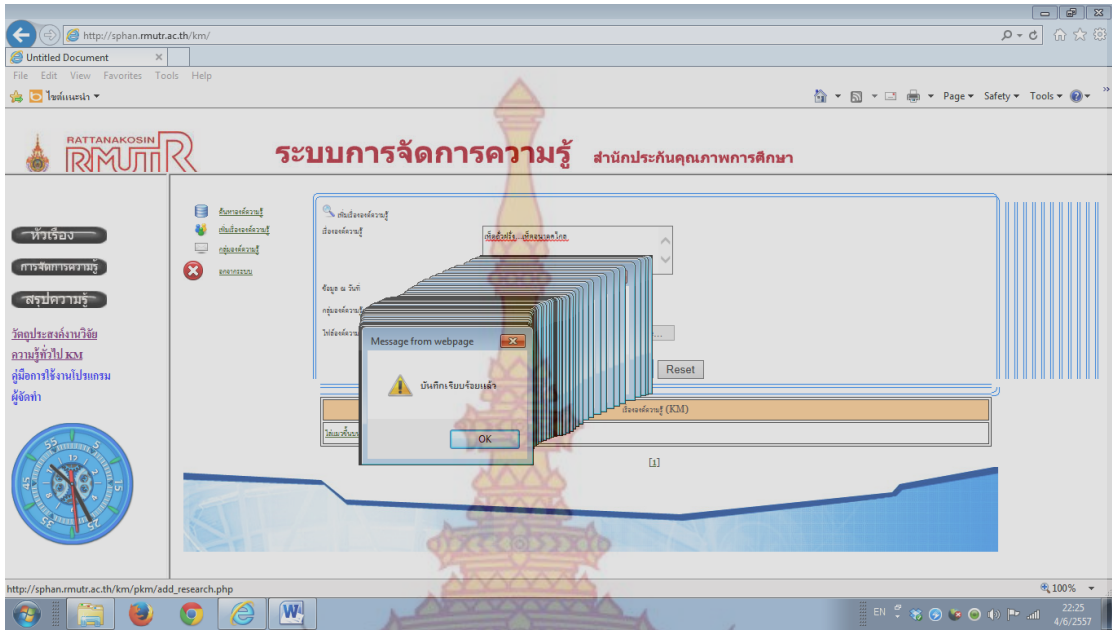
http://sphan.rmutr.ac.th/km/

Untitled Document

File Edit View Favorites Tools Help

ไซต์แนะนำ

Page ▾ Safety ▾ Tools ▾

RATTANAKOSIN RMUTR

ระบบการจัดการความรู้ สำนักประกันคุณภาพการศึกษา

หน้าเรื่อง

การจัดการความรู้

สรุปความรู้

วัตถุประสงค์งานวิจัย

ความรู้ทั่วไป KM

คู่มือการใช้งานโปรแกรม

ผู้จัดทำ

ค้นหาองค์ความรู้

เพิ่มเรื่ององค์ความรู้

กลุ่มองค์ความรู้

ออกจากระบบ

เพิ่มเรื่ององค์ความรู้

เรื่ององค์ความรู้

ข้อมูล ณ วันที่

กลุ่มองค์ความรู้

ไฟล์องค์ความรู้

Reset

เรื่ององค์ความรู้ (KM)

Message from webpage

บันทึกเรียบร้อยแล้ว

OK

[1]

http://sphan.rmutr.ac.th/km/pkm/add_research.php

100%

EN

22:25

4/6/2557